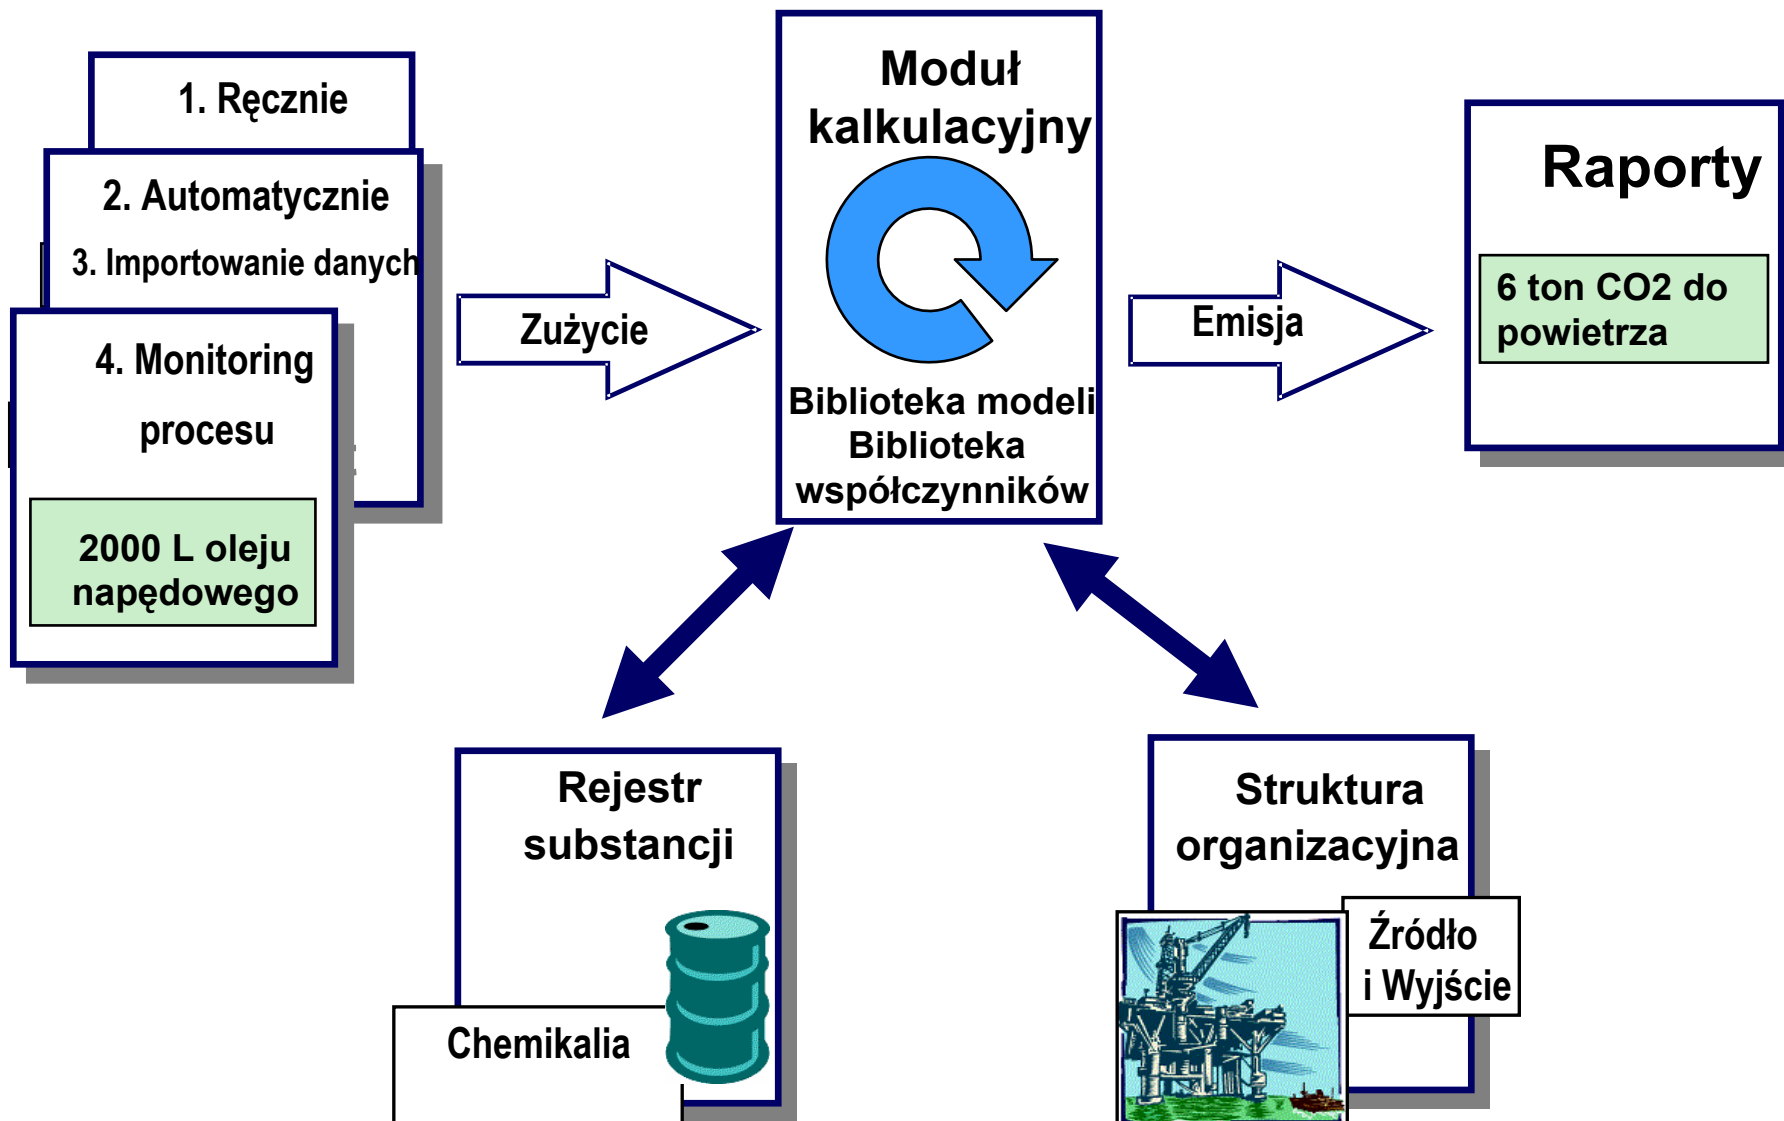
1. Ręcznie

2. Automatycznie

3. Importowanie danych

4. Monitoring procesu

2000 L oleju napędowego

Zużycie

Moduł kalkulacyjny

Biblioteka modeli
Biblioteka współczynników

Emisja

Raporty

6 ton CO2 do powietrza

Rejestr substancji

Chemikalia

Struktura organizacyjna

Źródło i Wyjście